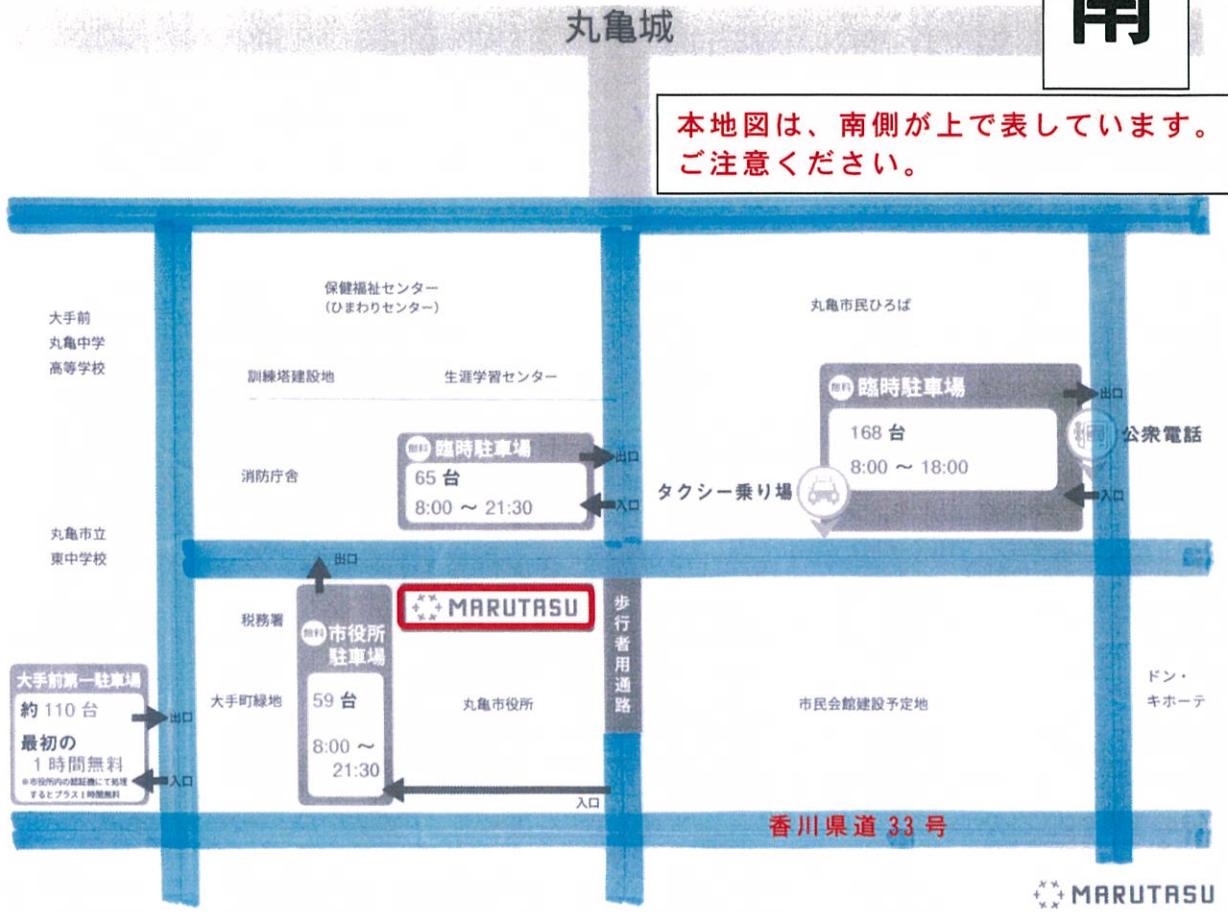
丸亀城

南

本地図は、南側が上で表しています。
ご注意ください。

保健福祉センター
（ひまわりセンター）

丸亀市民ひろば

大手前
丸亀中学
高等学校

訓練塔建設地

生涯学習センター

無料 臨時駐車場
168 台
8:00 ～ 18:00

出口
公衆電話
入口

無料 臨時駐車場
65 台
8:00 ～ 21:30

出口
入口

消防庁舎

タクシー乗り場

丸亀市立
東中学校

出口

MARUTASU

歩行者用通路

税務署

無料 市役所駐車場
59 台
8:00 ～ 21:30

大手前第一駐車場
約 110 台
最初の 1 時間無料
※市役所内の認証機にて処理するとプラス1時間無料

出口
入口

大手町緑地

丸亀市役所

市民会館建設予定地

ドン・キホーテ

入口

香川県道 33 号

MARUTASU